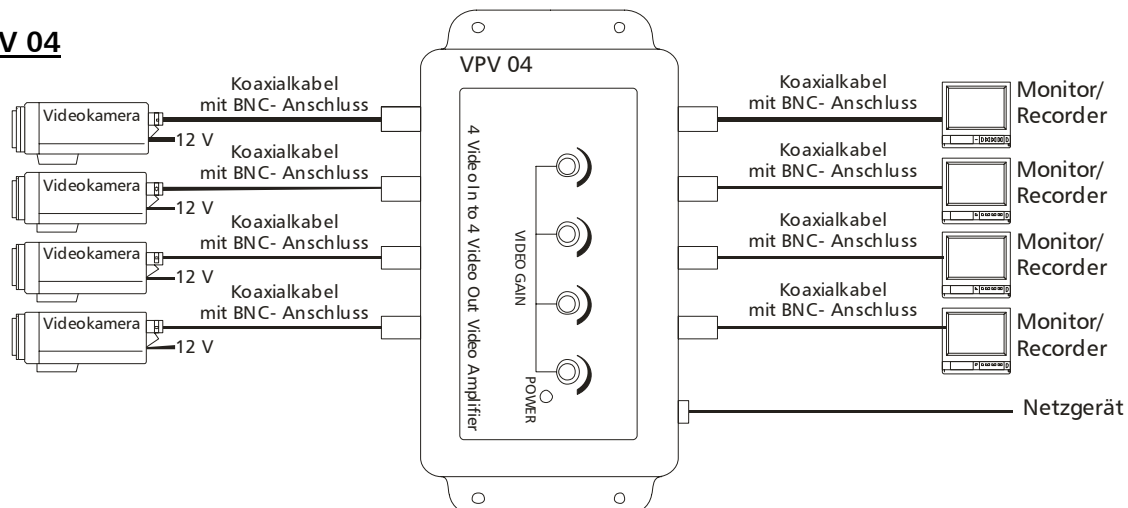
V 04

VPV 04

Koaxialkabel mit BNC- Anschluss

Videokamera

12 V

Koaxialkabel mit BNC- Anschluss

Videokamera

12 V

Koaxialkabel mit BNC- Anschluss

Videokamera

12 V

Koaxialkabel mit BNC- Anschluss

Videokamera

12 V

4 Video In to 4 Video Out Video Amplifier

VIDEO GAIN

POWER

Koaxialkabel mit BNC- Anschluss

Monitor/ Recorder

Koaxialkabel mit BNC- Anschluss

Monitor/ Recorder

Koaxialkabel mit BNC- Anschluss

Monitor/ Recorder

Koaxialkabel mit BNC- Anschluss

Monitor/ Recorder

Netzgerät